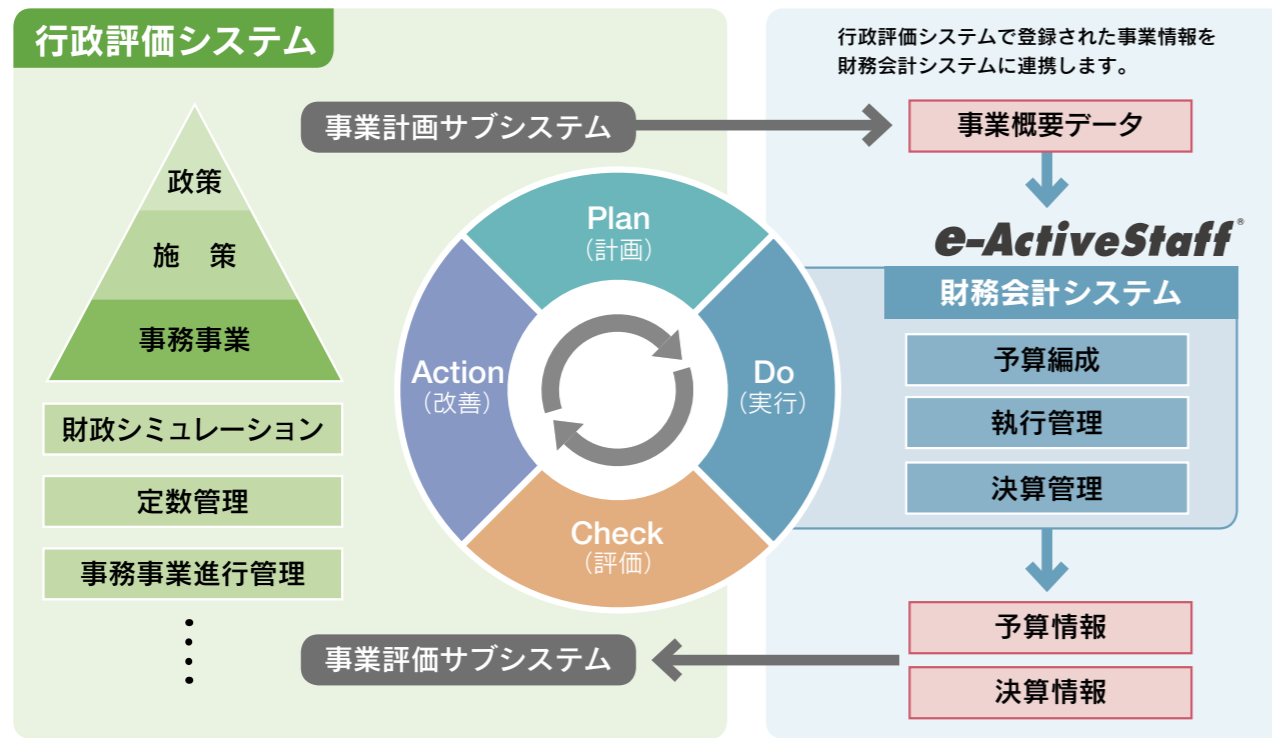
行政評価システム

政策

施　策

事務事業

財政シミュレーション

定数管理

事務事業進行管理

⋮

事業計画サブシステム

Plan
（計画）

Action
（改善）

Do
（実行）

Check
（評価）

事業評価サブシステム

行政評価システムで登録された事業情報を財務会計システムに連携します。

事業概要データ

e-ActiveStaff®

財務会計システム

予算編成

執行管理

決算管理

予算情報

決算情報